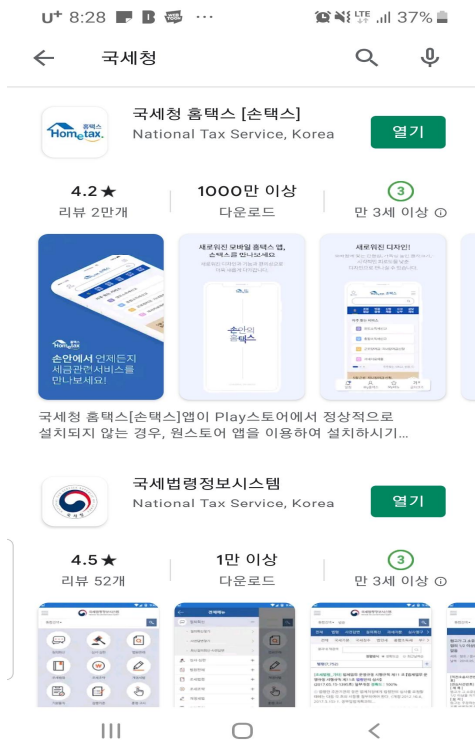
U⁺ 8:28 ··· LTE 37%

국세청

국세청 홈택스 [손택스]
National Tax Service, Korea
열기

4.2★
리뷰 2만개

1000만 이상
다운로드

3
만 3세 이상

홈택스 Hometax

손안에서 언제든지 세금관련서비스를 만나보세요!

새로워진 모바일 홈택스 앱, 손택스를 만나보세요

손안의 홈택스

새로워진 디자인!

국세청 홈택스[손택스]앱이 Play스토어에서 정상적으로 설치되지 않는 경우, 원스토어 앱을 이용하여 설치하시기...

국세법령정보시스템
National Tax Service, Korea
열기

4.5★
리뷰 52개

1만 이상
다운로드

3
만 3세 이상

국세법령정보시스템